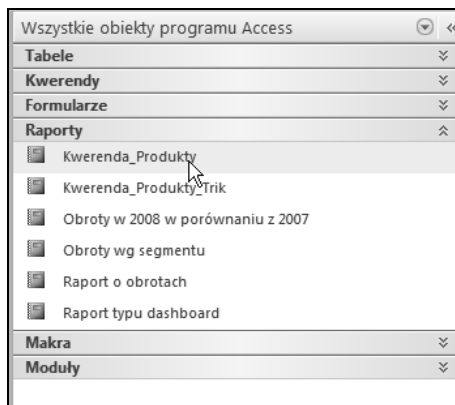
Wszystkie obiekty programu Access

Tabele

Kwerendy

Formularze

Raporty

Kwerenda_Produkty

Kwerenda_Produkty_Trik

Obroty w 2008 w porównaniu z 2007

Obroty wg segmentu

Raport o obrotach

Raport typu dashboard

Makra

Moduły